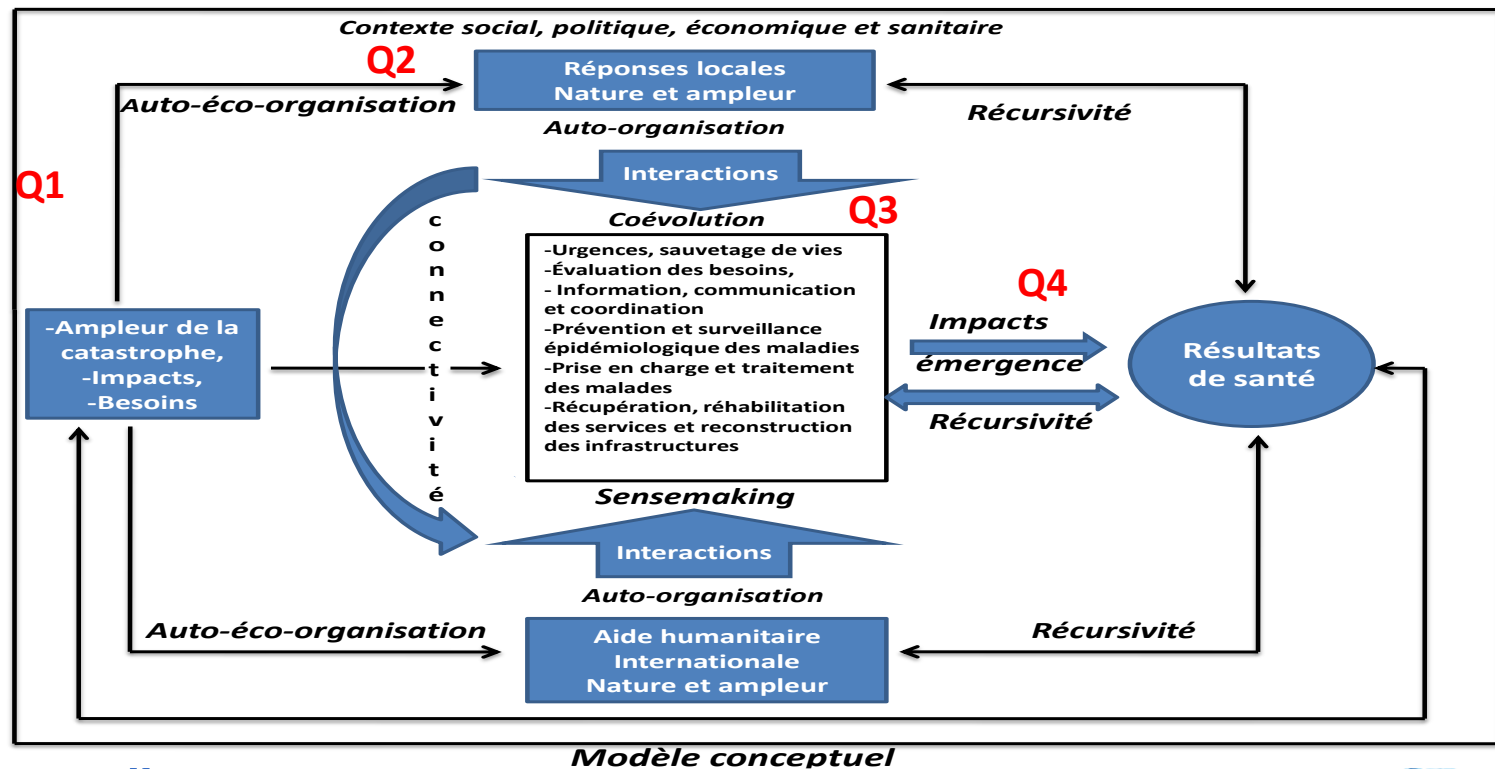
Contexte social, politique, économique et sanitaire

Q2

Réponses locales
Nature et ampleur

Auto-éco-organisation

Auto-organisation

Récursivité

Q1

Interactions

Coévolution

Q3

connectivité

-Urgences, sauvetage de vies
-Évaluation des besoins,
- Information, communication et coordination
-Prévention et surveillance épidémiologique des maladies
-Prise en charge et traitement des malades
-Récupération, réhabilitation des services et reconstruction des infrastructures

Q4

Impacts
émergence
Récursivité

-Ampleur de la catastrophe,
-Impacts,
-Besoins

Résultats de santé

Sensemaking

Interactions

Auto-organisation

Auto-éco-organisation

Récursivité

Aide humanitaire
Internationale
Nature et ampleur

Modèle conceptuel